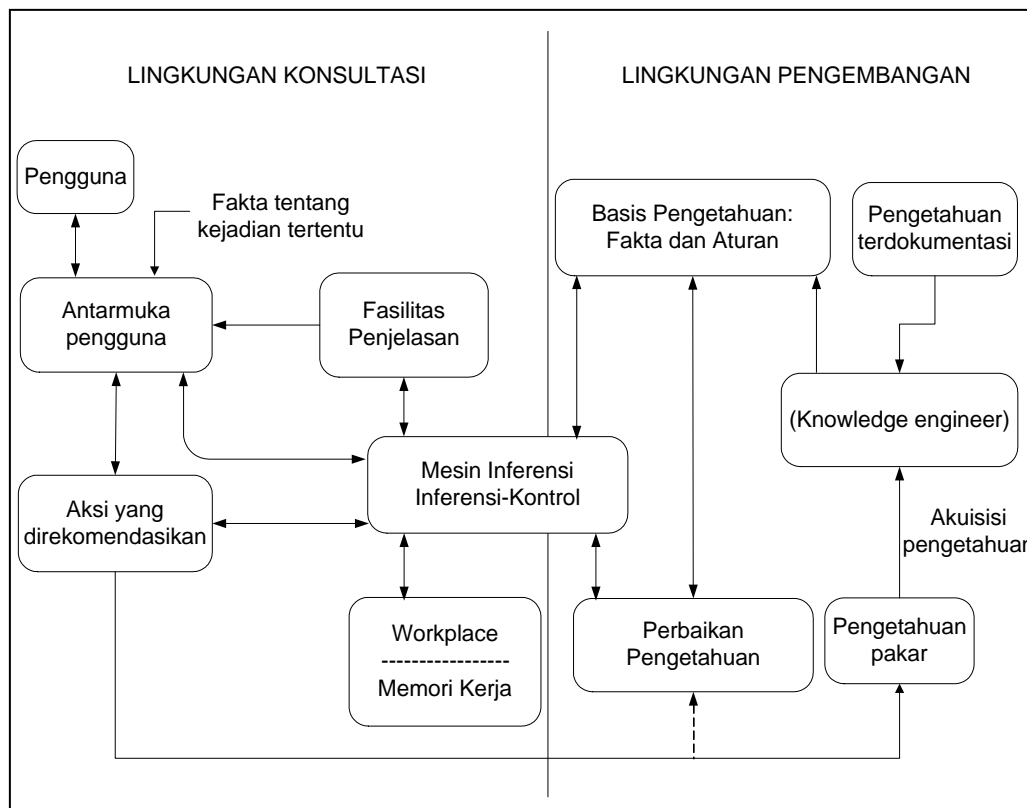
LINGKUNGAN KONSULTASI

LINGKUNGAN PENGEMBANGAN

Pengguna

Fakta tentang kejadian tertentu

Antarmuka pengguna

Fasilitas Penjelasan

Aksi yang direkomendasikan

Mesin Inferensi Inferensi-Kontrol

Workplace
----------------
Memori Kerja

Basis Pengetahuan: Fakta dan Aturan

Pengetahuan terdokumentasi

(Knowledge engineer)

Akuisisi pengetahuan

Perbaikan Pengetahuan

Pengetahuan pakar